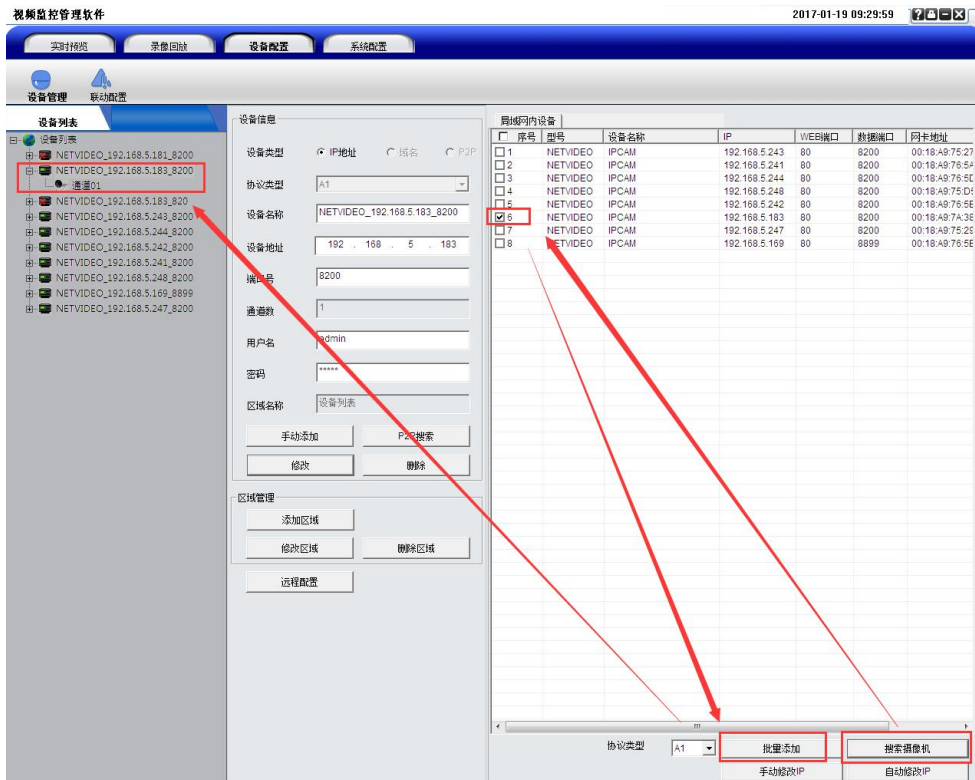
视频监控管理软件

2017-01-19 09:29:59

实时预览 录像回放 设备配置 系统配置

设备管理 联动配置

设备列表

设备列表
NETVIDEO_192.168.5.181_8200
NETVIDEO_192.168.5.183_8200
通道01
NETVIDEO_192.168.5.183_820
NETVIDEO_192.168.5.243_8200
NETVIDEO_192.168.5.244_8200
NETVIDEO_192.168.5.242_8200
NETVIDEO_192.168.5.241_8200
NETVIDEO_192.168.5.248_8200
NETVIDEO_192.168.5.169_8899
NETVIDEO_192.168.5.247_8200

设备信息

设备类型 IP地址 域名 P2P

协议类型 A1

设备名称 NETVIDEO_192.168.5.183_8200

设备地址 192 . 168 . 5 . 183

端口号 8200

通道数 1

用户名 admin

密码 *****

区域名称 设备列表

手动添加 P2P搜索

修改 删除

区域管理

添加区域

修改区域 删除区域

远程配置

局域网内设备

| 序号 | 型号 | 设备名称 | IP | WEB端口 | 数据端口 | 网卡地址 |
|---|---|---|---|---|---|---|
| 1 | NETVIDEO | IPCAM | 192.168.5.243 | 80 | 8200 | 00:18:A9:75:27 |
| 2 | NETVIDEO | IPCAM | 192.168.5.241 | 80 | 8200 | 00:18:A9:76:5A |
| 3 | NETVIDEO | IPCAM | 192.168.5.244 | 80 | 8200 | 00:18:A9:76:5D |
| 4 | NETVIDEO | IPCAM | 192.168.5.248 | 80 | 8200 | 00:18:A9:75:D5 |
| 5 | NETVIDEO | IPCAM | 192.168.5.242 | 80 | 8200 | 00:18:A9:76:5E |
| 6 | NETVIDEO | IPCAM | 192.168.5.183 | 80 | 8200 | 00:18:A9:7A:38 |
| 7 | NETVIDEO | IPCAM | 192.168.5.247 | 80 | 8200 | 00:18:A9:75:29 |
| 8 | NETVIDEO | IPCAM | 192.168.5.169 | 80 | 8899 | 00:18:A9:76:5E |

协议类型 A1 批量添加 搜索摄像机

手动修改IP 自动修改IP